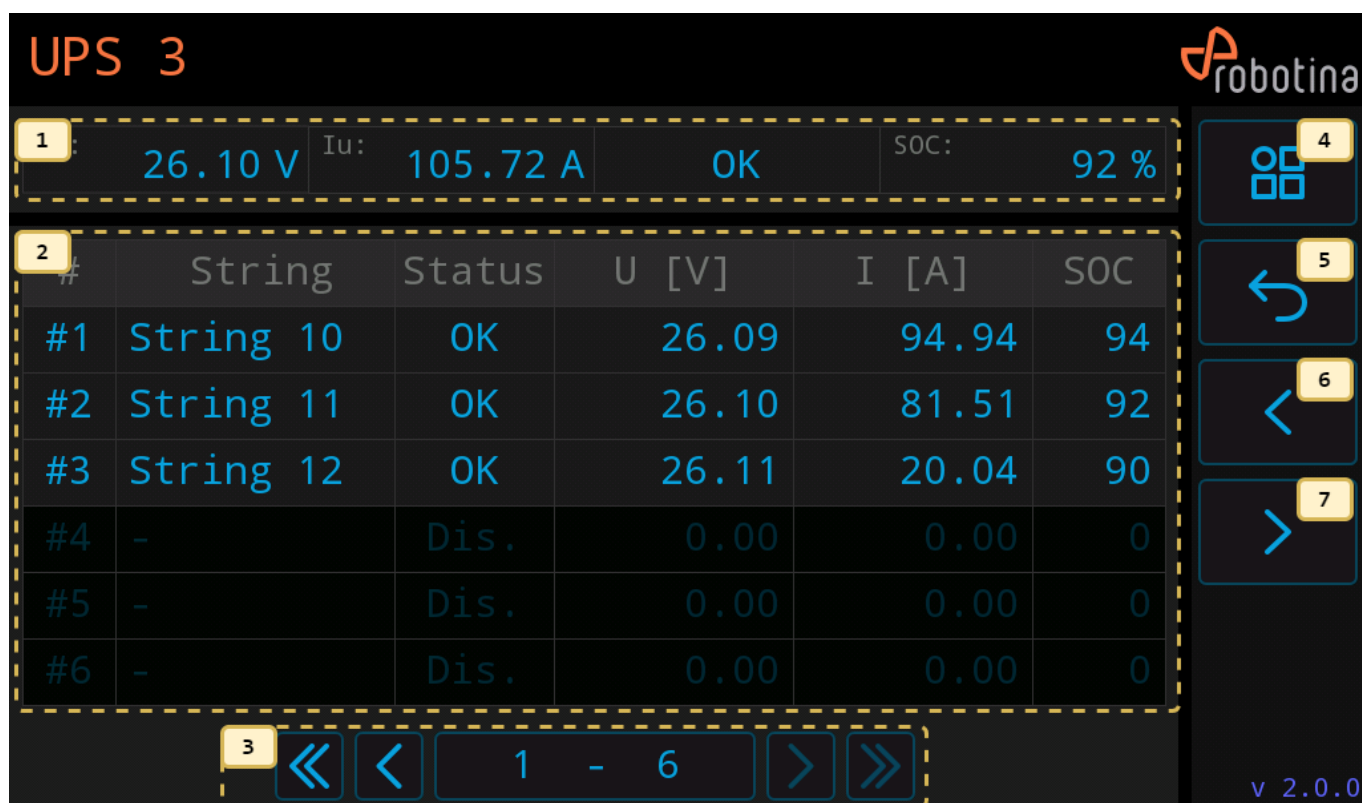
UPS 3

robotina

1

26.10 V

Iu:

105.72 A

OK

SOC:

92 %

2

| # | String | Status | U [V] | I [A] | SOC |
|---|---|---|---|---|---|
| #1 | String 10 | OK | 26.09 | 94.94 | 94 |
| #2 | String 11 | OK | 26.10 | 81.51 | 92 |
| #3 | String 12 | OK | 26.11 | 20.04 | 90 |
| #4 | - | Dis. | 0.00 | 0.00 | 0 |
| #5 | - | Dis. | 0.00 | 0.00 | 0 |
| #6 | - | Dis. | 0.00 | 0.00 | 0 |

3

1 - 6

4

5

6

7

v 2.0.0